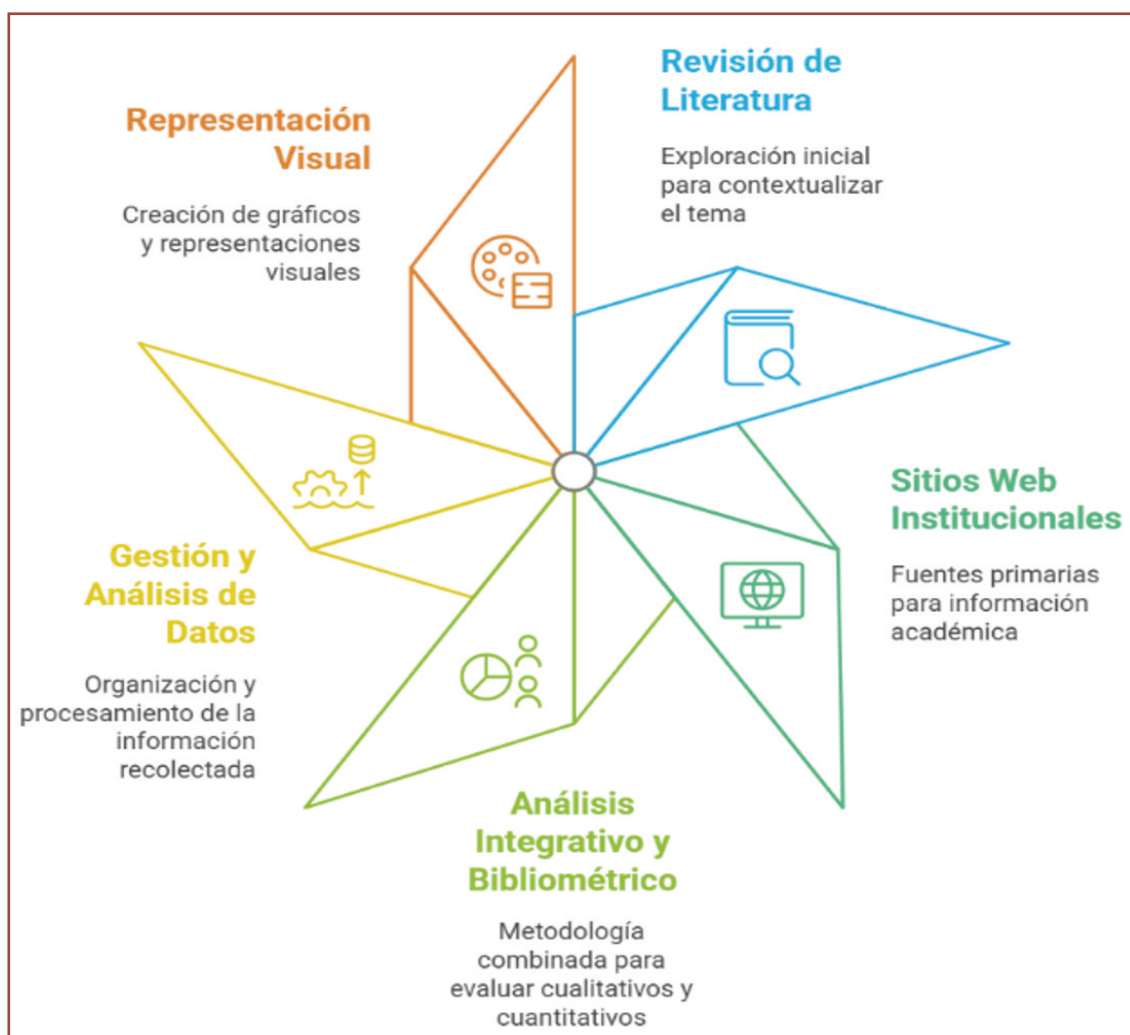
Representación Visual

Creación de gráficos y representaciones visuales

Revisión de Literatura

Exploración inicial para contextualizar el tema

Sitios Web Institucionales

Fuentes primarias para información académica

Gestión y Análisis de Datos

Organización y procesamiento de la información recolectada

Análisis Integrativo y Bibliométrico

Metodología combinada para evaluar cualitativos y cuantitativos